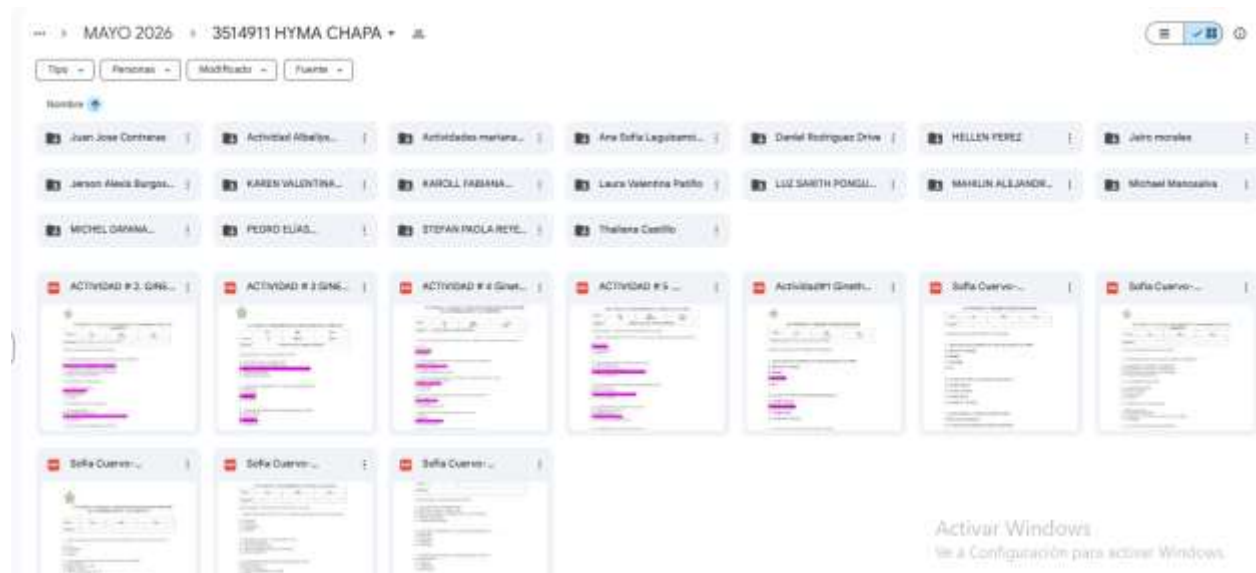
··· › MAYO 2026 › 3514911 HYMA CHAPA ▾

Tipo ▾ Personas ▾ Modificado ▾ Fuente ▾

Nombre ↑

Juan Jose Contreras
Actividad Albañ...
Actividades mariana...
Ana Sofia Leguizamó...
Daniel Rodriguez Driv...
HELLEN PEREZ
Jairo morales
Jerson Alexis Burgos...
KAREN VALENTINA...
KAROLL FABIANA...
Laura Valentina Patiño
LUZ SARITH PONGU...
MAHILIN ALEJANDR...
Michael Manosalva
MICHEL DAYANA...
PEDRO ELÍAS...
STEFAN PAOLA REYE...
Thaliana Castillo

ACTIVIDAD # 2. GINE...
ACTIVIDAD # 3 GINE...
ACTIVIDAD # 4 Ginet...
ACTIVIDAD # 5 ...
Actividad#1 Gineth...
Sofia Cuervo-...
Sofia Cuervo-...
Sofia Cuervo-...
Sofia Cuervo-...
Sofia Cuervo-...

Activar Windows
Ve a Configuración para activar Windows.